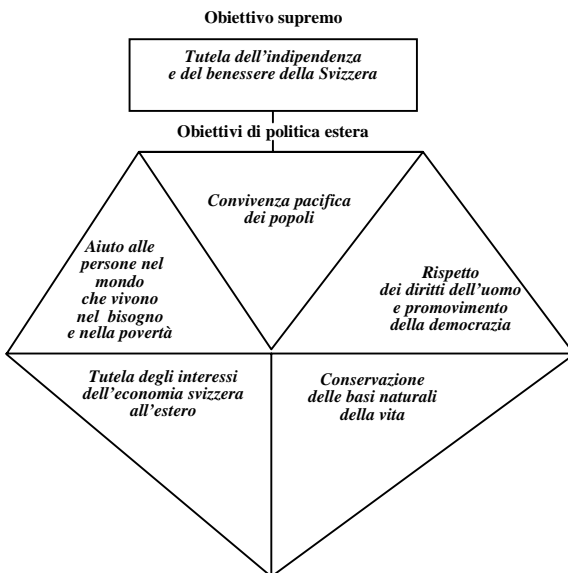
Obiettivo supremo

Tutela dell'indipendenza e del benessere della Svizzera

Obiettivi di politica estera

Convivenza pacifica dei popoli

Aiuto alle persone nel mondo che vivono nel bisogno e nella povertà

Rispetto dei diritti dell'uomo e promovimento della democrazia

Tutela degli interessi dell'economia svizzera all'estero

Conservazione delle basi naturali della vita